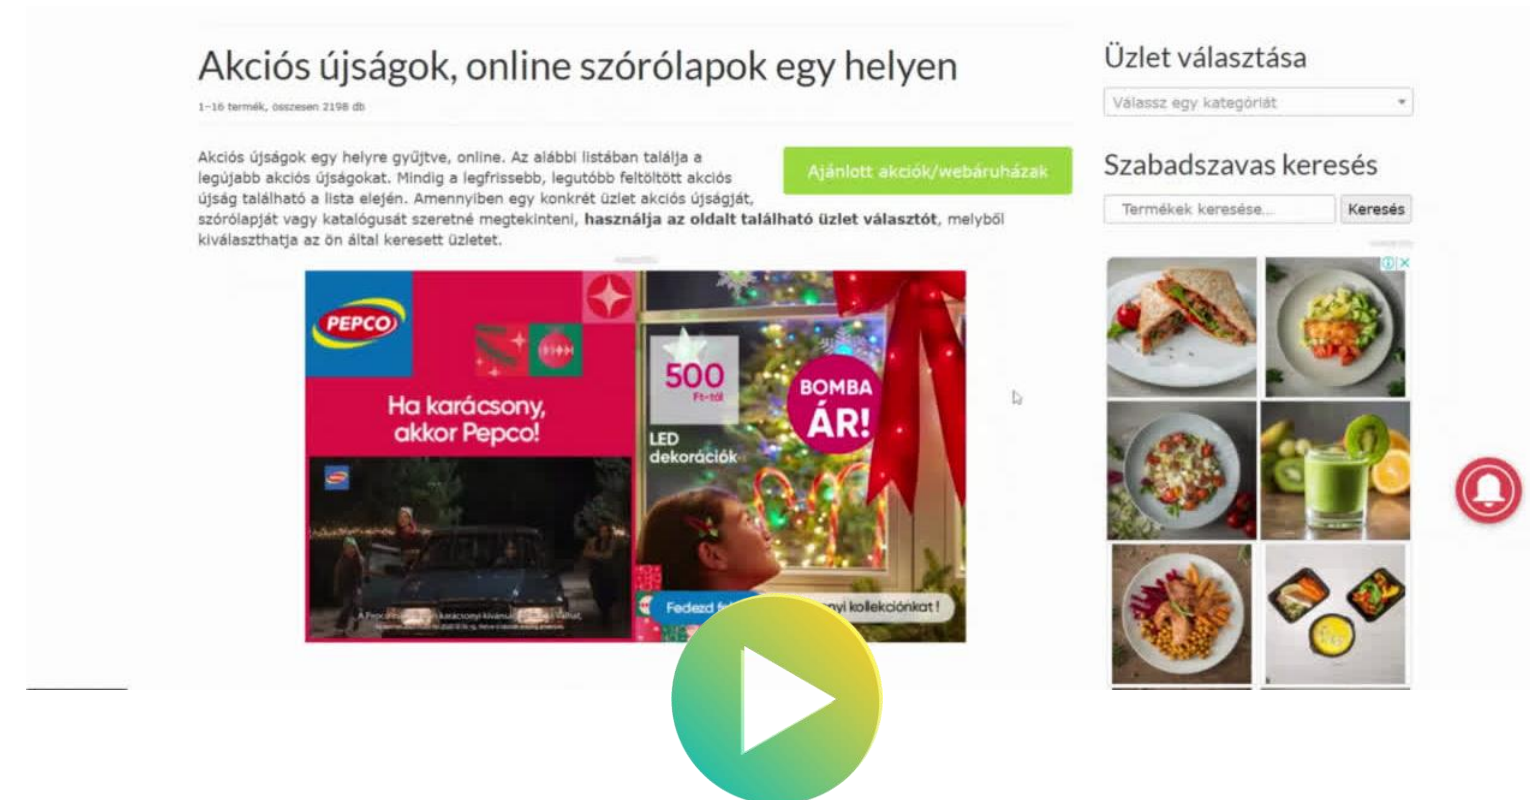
Akciós újságok, online szórólapok egy helyen

1-16 termék, összesen 2198 db

Akciós újságok egy helyre gyűjtve, online. Az alábbi listában találja a legújabb akciós újságokat. Mindig a legfrissebb, legutóbb feltöltött akciós újság található a lista elején. Amennyiben egy konkrét üzlet akciós újságját, szórólapját vagy katalógusát szeretné megtekinteni, **használja az oldalt található üzlet választót**, melyből kiválaszthatja az ön által keresett üzletet.

Ajánlott akciók/webáruházak

PEPCO

Ha karácsony, akkor Pepco!

500 Ft-tól

LED dekorációk

BOMBA ÁR!

Fedezd fe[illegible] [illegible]nyi kollekciónkat!

A Pepco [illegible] karácsonyi kívána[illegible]

Üzlet választása

Válassz egy kategóriát

Szabadszavas keresés

Termékek keresése...

Keresés